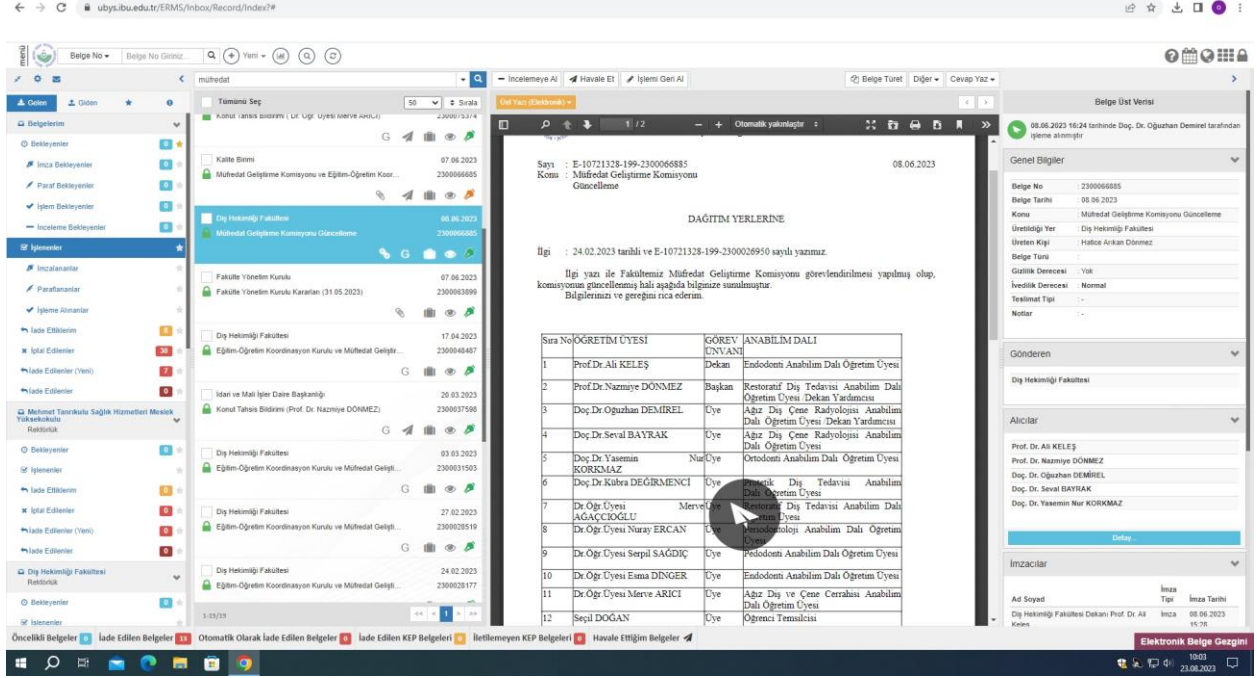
ubys.ibu.edu.tr/ERMS/Inbox/Record/Index?#

Belge No ▾ Belge No Giriniz... Yeni ▾

müfredat

Gelen Giden

Belgelerim
Bekleyenler
İmza Bekleyenler
Paraf Bekleyenler
İşlem Bekleyenler
İnceleme Bekleyenler
İşlenenler
İmzalananlar
Paraflananlar
İşleme Alınanlar
İade Etiklerim
İptal Edilenler 30
İade Edilenler (Yeni) 7
İade Edilenler
Mehmet Tanrıkulu Sağlık Hizmetleri Meslek Yüksekokulu
Rektörlük
Bekleyenler
İşlenenler
İade Etiklerim
İptal Edilenler
İade Edilenler (Yeni)
İade Edilenler
Diş Hekimliği Fakültesi
Rektörlük
Bekleyenler
İşlenenler

Tümünü Seç 50 Sırala

Konut Tahsis Bildirimi ( Dr. Öğr. Üyesi Merve ARICI) 2300075374

Kalite Birimi 07.06.2023
Müfredat Geliştirme Komisyonu ve Eğitim-Öğretim Koor... 2300066685

Diş Hekimliği Fakültesi 08.06.2023
Müfredat Geliştirme Komisyonu Güncelleme 2300066885

Fakülte Yönetim Kurulu 07.06.2023
Fakülte Yönetim Kurulu Kararları (31.05.2023) 2300063899

Diş Hekimliği Fakültesi 17.04.2023
Eğitim-Öğretim Koordinasyon Kurulu ve Müfredat Gelişti... 2300048467

İdari ve Mali İşler Daire Başkanlığı 20.03.2023
Konut Tahsis Bildirimi (Prof. Dr. Nazmiye DÖNMEZ) 2300037598

Diş Hekimliği Fakültesi 03.03.2023
Eğitim-Öğretim Koordinasyon Kurulu ve Müfredat Gelişti... 2300031503

Diş Hekimliği Fakültesi 27.02.2023
Eğitim-Öğretim Koordinasyon Kurulu ve Müfredat Gelişti... 2300028519

Diş Hekimliği Fakültesi 24.02.2023
Eğitim-Öğretim Koordinasyon Kurulu ve Müfredat Gelişti... 2300028177

1-19/19

İncelemeye Al | Havale Et | İşlemi Geri Al | Belge Türet | Diğer ▾ | Cevap Yaz ▾

Üst Yazı (Elektronik) ▾

1 / 2 Otomatik yakınlaştır

Sayı : E-10721328-199-2300066885 08.06.2023
Konu : Müfredat Geliştirme Komisyonu Güncelleme

DAĞITIM YERLERİNE

İlgi : 24.02.2023 tarihli ve E-10721328-199-2300026950 sayılı yazımız.

İlgi yazı ile Fakültemiz Müfredat Geliştirme Komisyonu görevlendirilmesi yapılmış olup, komisyonun güncellenmiş hali aşağıda bilginize sunulmuştur.
Bilgilerinizi ve gereğini rica ederim.

| Sıra No | ÖĞRETİM ÜYESİ | GÖREV ÜNVANI | ANABİLİM DALI |
|---|---|---|---|
| 1 | Prof.Dr.Ali KELEŞ | Dekan | Endodonti Anabilim Dalı Öğretim Üyesi |
| 2 | Prof.Dr.Nazmiye DÖNMEZ | Başkan | Restoratif Diş Tedavisi Anabilim Dalı Öğretim Üyesi /Dekan Yardımcısı |
| 3 | Doç.Dr.Oğuzhan DEMİREL | Üye | Ağız Diş Çene Radyolojisi Anabilim Dalı Öğretim Üyesi /Dekan Yardımcısı |
| 4 | Doç.Dr.Seval BAYRAK | Üye | Ağız Diş Çene Radyolojisi Anabilim Dalı Öğretim Üyesi |
| 5 | Doç.Dr.Yasemin Nur KORKMAZ | Üye | Ortodonti Anabilim Dalı Öğretim Üyesi |
| 6 | Doç.Dr.Kübra DEĞİRMENCİ | Üye | Protetik Diş Tedavisi Anabilim Dalı Öğretim Üyesi |
| 7 | Dr.Öğr.Üyesi Merve AĞAÇCIOĞLU | Üye | Restoratif Diş Tedavisi Anabilim Dalı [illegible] Üyesi |
| 8 | Dr.Öğr.Üyesi Nuray ERCAN | Üye | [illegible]odontoloji Anabilim Dalı Öğretim Üyesi |
| 9 | Dr.Öğr.Üyesi Serpil SAĞDIÇ | Üye | Pedodonti Anabilim Dalı Öğretim Üyesi |
| 10 | Dr.Öğr.Üyesi Esma DİNGER | Üye | Endodonti Anabilim Dalı Öğretim Üyesi |
| 11 | Dr.Öğr.Üyesi Merve ARICI | Üye | Ağız Diş ve Çene Cerrahisi Anabilim Dalı Öğretim Üyesi |
| 12 | Seçil DOĞAN | Üye | Öğrenci Temsilcisi |

Belge Üst Verisi

08.06.2023 16:24 tarihinde Doç. Dr. Oğuzhan Demirel tarafından işleme alınmıştır

Genel Bilgiler

| | |
|---|---|
| Belge No | 2300066885 |
| Belge Tarihi | 08.06.2023 |
| Konu | Müfredat Geliştirme Komisyonu Güncelleme |
| Üretildiği Yer | Diş Hekimliği Fakültesi |
| Üreten Kişi | Hatice Arıkan Dönmez |
| Belge Türü | : |
| Gizlilik Derecesi | Yok |
| İvedilik Derecesi | Normal |
| Teslimat Tipi | - |
| Notlar | - |

Gönderen
Diş Hekimliği Fakültesi

Alıcılar
Prof. Dr. Ali KELEŞ
Prof. Dr. Nazmiye DÖNMEZ
Doç. Dr. Oğuzhan DEMİREL
Doç. Dr. Seval BAYRAK
Doç. Dr. Yasemin Nur KORKMAZ
Detay...

İmzacılar

| Ad Soyad | İmza Tipi | İmza Tarihi |
|---|---|---|
| Diş Hekimliği Fakültesi Dekanı Prof. Dr. Ali Keleş | İmza | 08.06.2023 15:28 |

Öncelikli Belgeler | İade Edilen Belgeler 13 | Otomatik Olarak İade Edilen Belgeler 0 | İade Edilen KEP Belgeleri | İletilemeyen KEP Belgeleri 0 | Havale Ettiğim Belgeler

Elektronik Belge Gezgini

10:03
23.08.2023